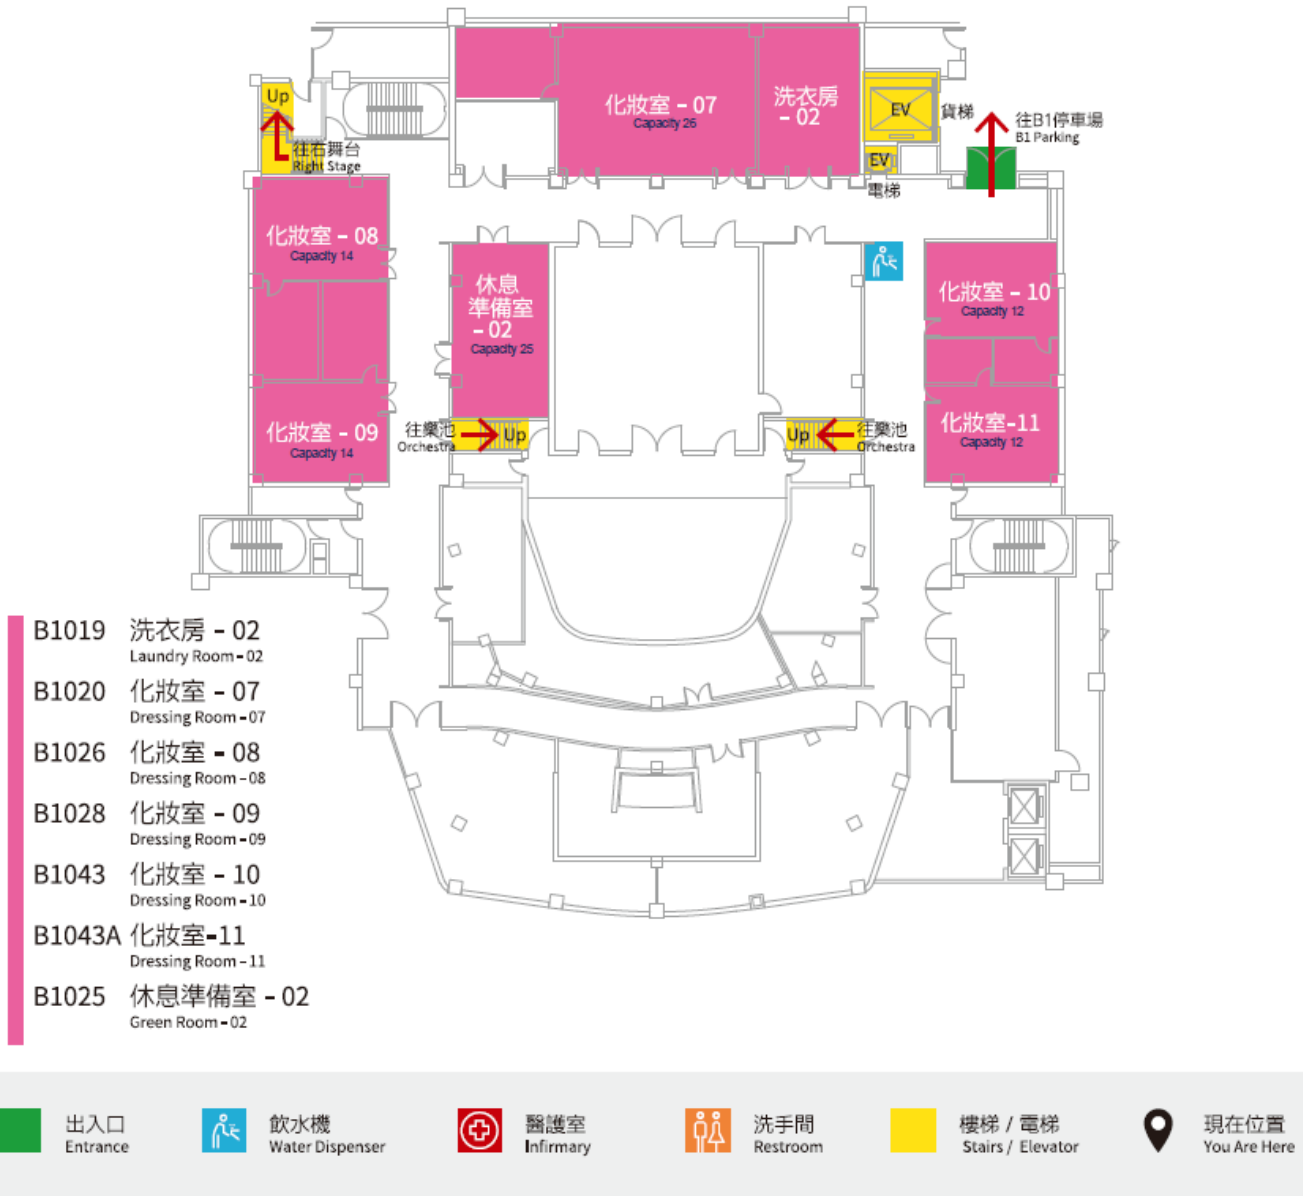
Up
往右舞台
Right Stage

化妝室 - 07
Capacity 26

洗衣房
- 02

EV
貨梯
EV
電梯

往B1停車場
B1 Parking

化妝室 - 08
Capacity 14

休息
準備室
- 02
Capacity 25

化妝室 - 10
Capacity 12

化妝室 - 09
Capacity 14

往樂池
Orchestra
Up

Up
往樂池
Orchestra

化妝室-11
Capacity 12

B1019 洗衣房 - 02
Laundry Room - 02

B1020 化妝室 - 07
Dressing Room - 07

B1026 化妝室 - 08
Dressing Room - 08

B1028 化妝室 - 09
Dressing Room - 09

B1043 化妝室 - 10
Dressing Room - 10

B1043A 化妝室-11
Dressing Room - 11

B1025 休息準備室 - 02
Green Room - 02

出入口
Entrance

飲水機
Water Dispenser

醫護室
Infirmary

洗手間
Restroom

樓梯 / 電梯
Stairs / Elevator

現在位置
You Are Here